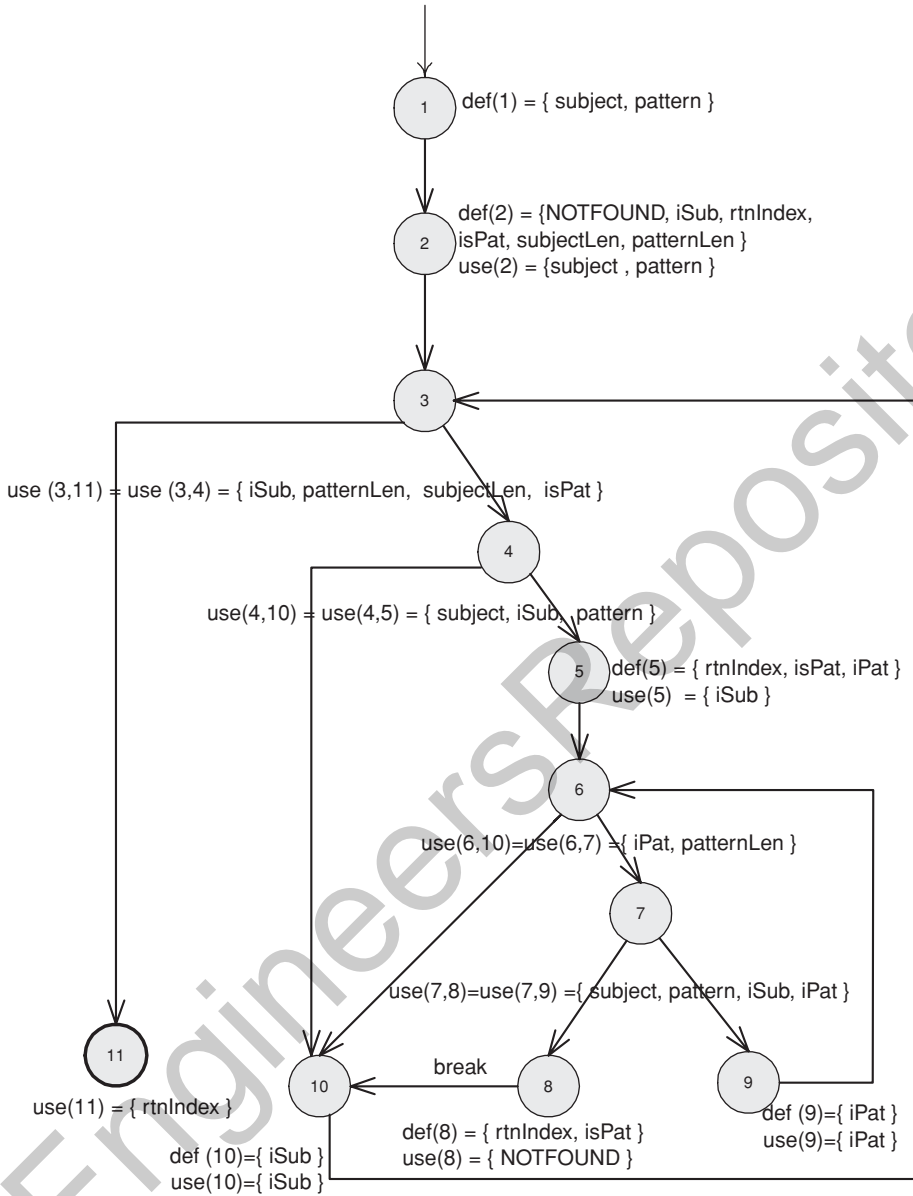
1
def(1) = { subject, pattern }

2
def(2) = {NOTFOUND, iSub, rtnIndex, isPat, subjectLen, patternLen }
use(2) = {subject , pattern }

3

use (3,11) = use (3,4) = { iSub, patternLen, subjectLen, isPat }

4

use(4,10) = use(4,5) = { subject, iSub, pattern }

5
def(5) = { rtnIndex, isPat, iPat }
use(5) = { iSub }

6

use(6,10)=use(6,7) = { iPat, patternLen }

7

use(7,8)=use(7,9) ={ subject, pattern, iSub, iPat }

11
use(11) = { rtnIndex }

10
def (10)={ iSub }
use(10)={ iSub }

break

8
def(8) = { rtnIndex, isPat }
use(8) = { NOTFOUND }

9
def (9)={ iPat }
use(9)={ iPat }

EngineersReposit